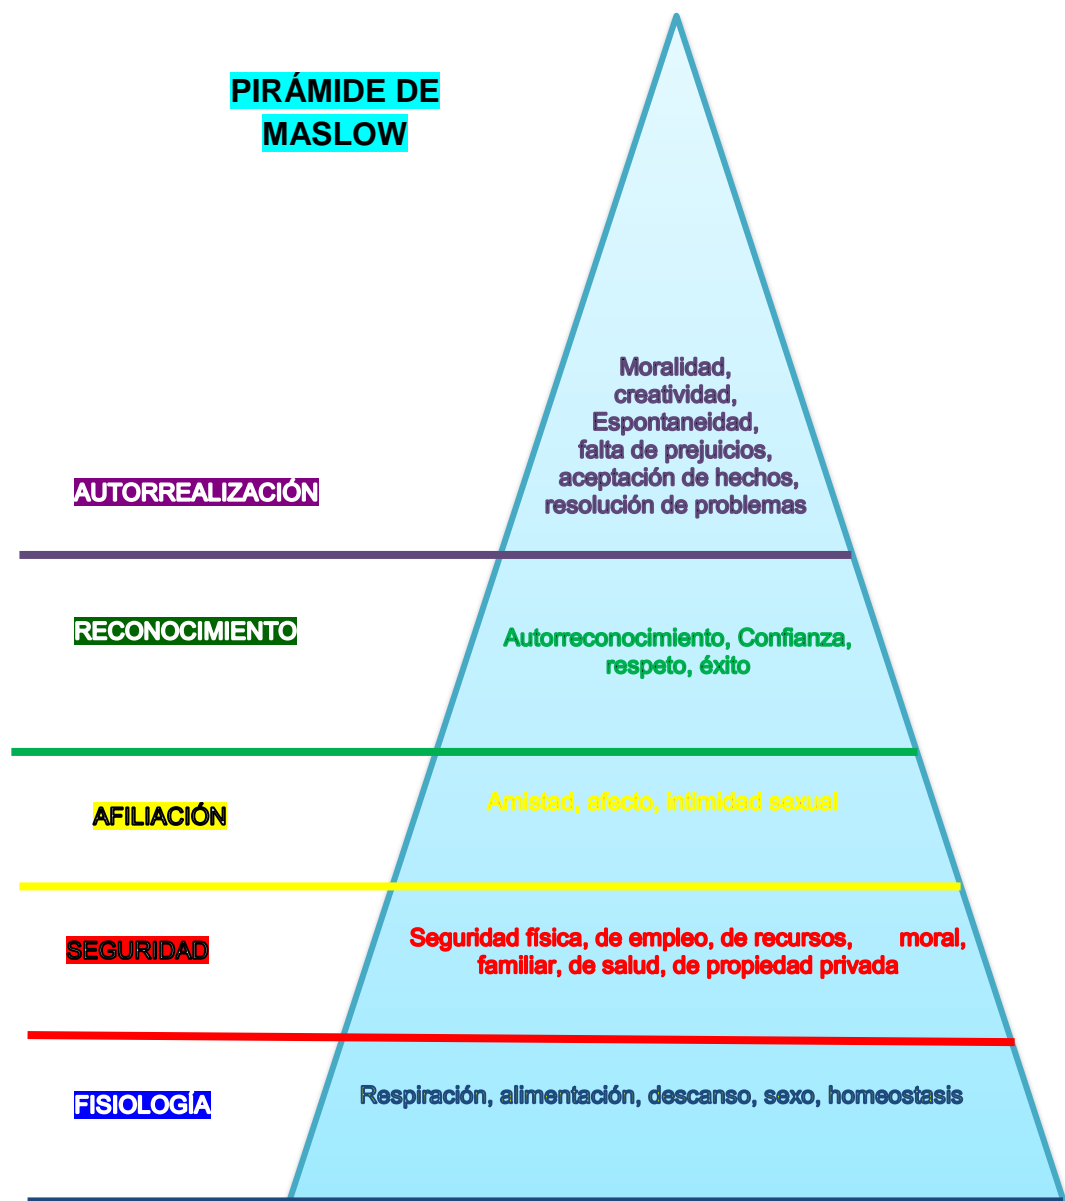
PIRÁMIDE DE MASLOW

Moralidad, creatividad, Espontaneidad, falta de prejuicios, aceptación de hechos, resolución de problemas

AUTORREALIZACIÓN

RECONOCIMIENTO

Autorreconocimiento, Confianza, respeto, éxito

AFILIACIÓN

Amistad, afecto, intimidad sexual

SEGURIDAD

Seguridad física, de empleo, de recursos, moral, familiar, de salud, de propiedad privada

FISIOLOGÍA

Respiración, alimentación, descanso, sexo, homeostasis